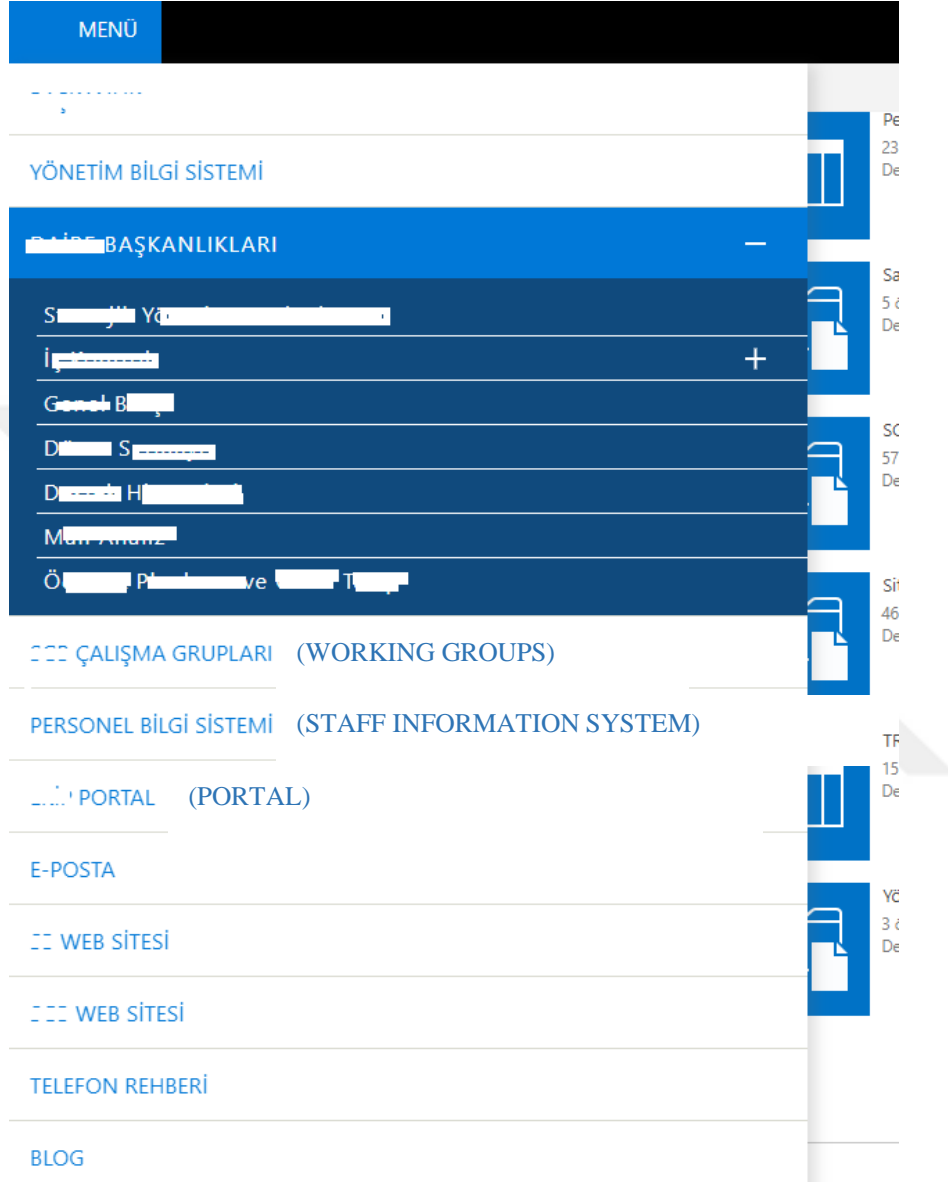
MENÜ

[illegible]

YÖNETİM BİLGİ SİSTEMİ

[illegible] BAŞKANLIKLARI —

S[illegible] Y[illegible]

İ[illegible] +

G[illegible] B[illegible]

D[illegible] S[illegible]

D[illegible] H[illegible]

M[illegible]

Ö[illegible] P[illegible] ve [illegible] T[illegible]

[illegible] ÇALIŞMA GRUPLARI (WORKING GROUPS)

PERSONEL BİLGİ SİSTEMİ (STAFF INFORMATION SYSTEM)

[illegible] PORTAL (PORTAL)

E-POSTA

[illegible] WEB SİTESİ

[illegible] WEB SİTESİ

TELEFON REHBERİ

BLOG

Pe
23
De

Sa
5 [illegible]
De

SC
57
De

Si
46
De

TF
15
De

YÖ
3 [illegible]
De